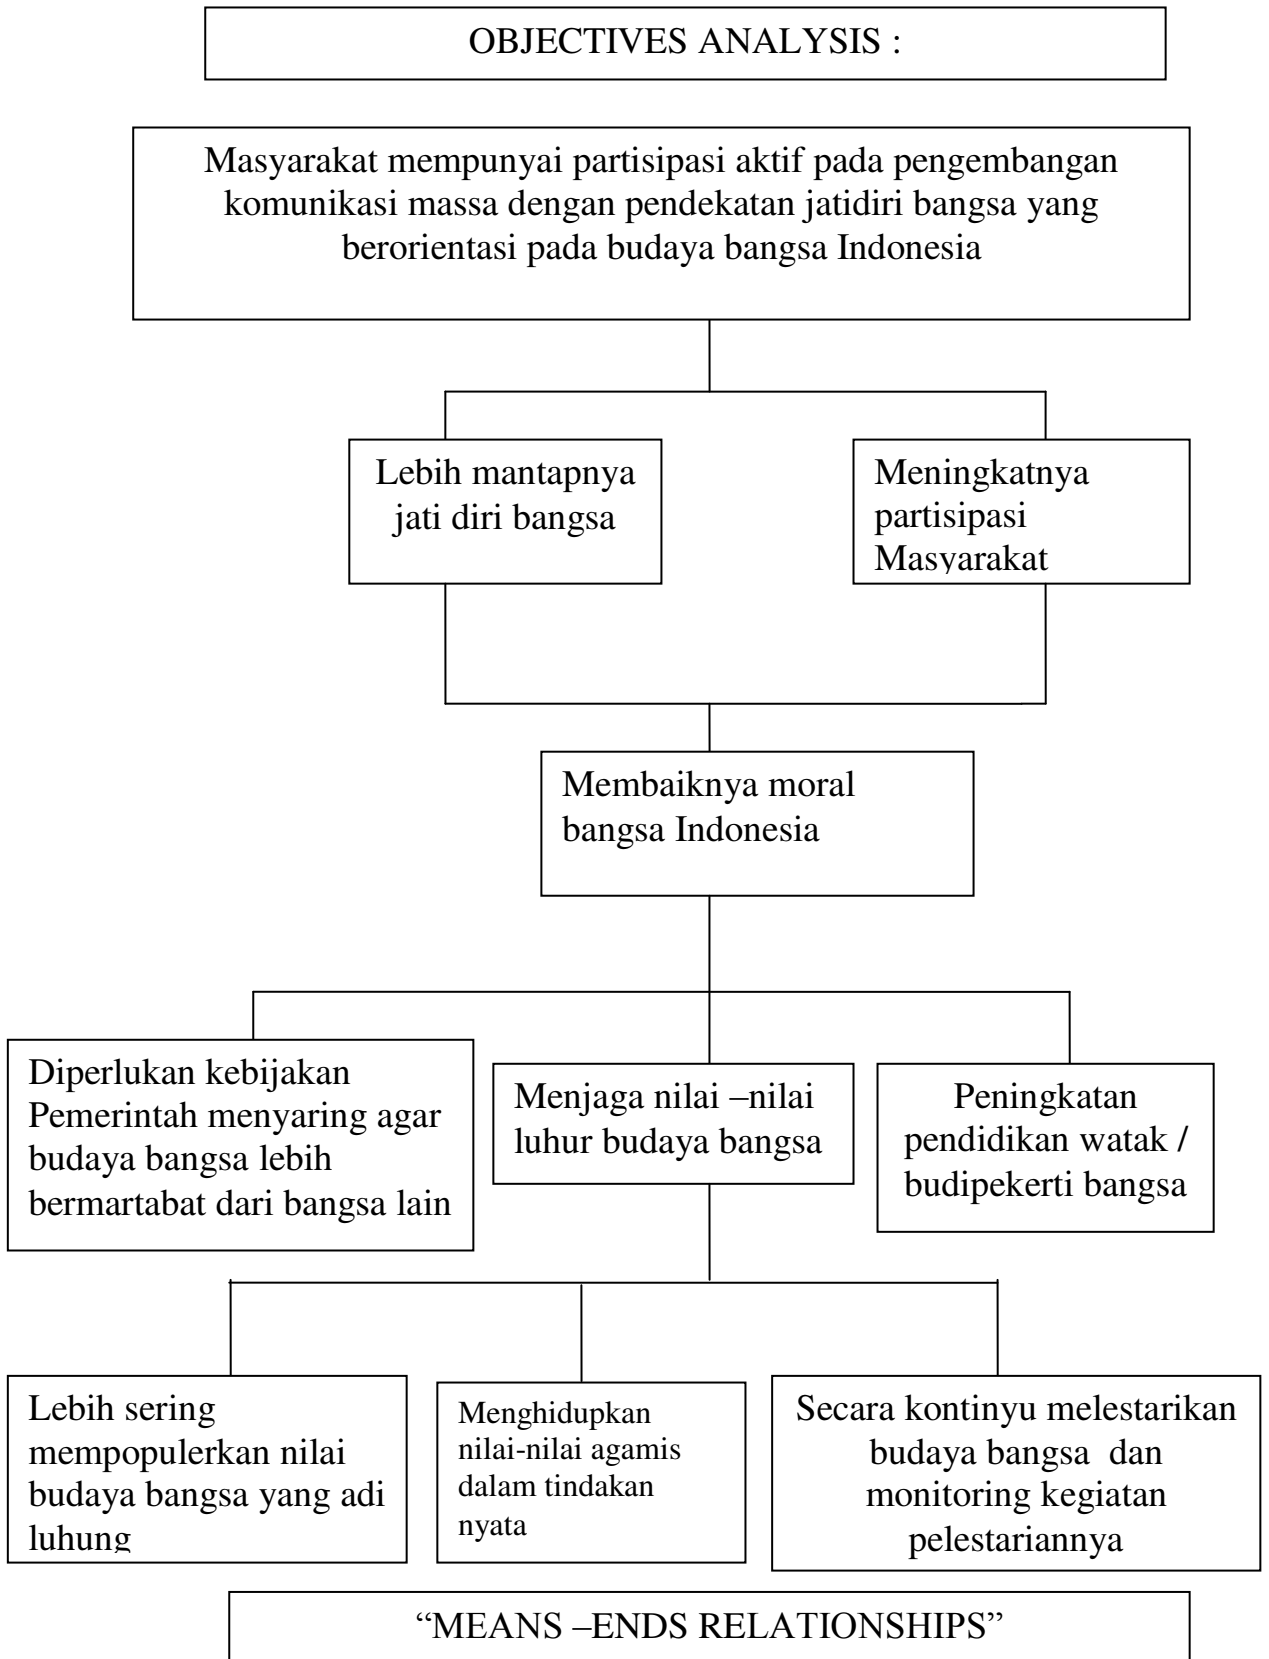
OBJECTIVES ANALYSIS :

Masyarakat mempunyai partisipasi aktif pada pengembangan komunikasi massa dengan pendekatan jatidiri bangsa yang berorientasi pada budaya bangsa Indonesia

Lebih mantapnya jati diri bangsa

Meningkatnya partisipasi Masyarakat

Membaiknya moral bangsa Indonesia

Diperlukan kebijakan Pemerintah menyaring agar budaya bangsa lebih bermartabat dari bangsa lain

Menjaga nilai –nilai luhur budaya bangsa

Peningkatan pendidikan watak / budipekerti bangsa

Lebih sering mempopulerkan nilai budaya bangsa yang adi luhung

Menghidupkan nilai-nilai agamis dalam tindakan nyata

Secara kontinyu melestarikan budaya bangsa dan monitoring kegiatan pelestariannya

“MEANS –ENDS RELATIONSHIPS”